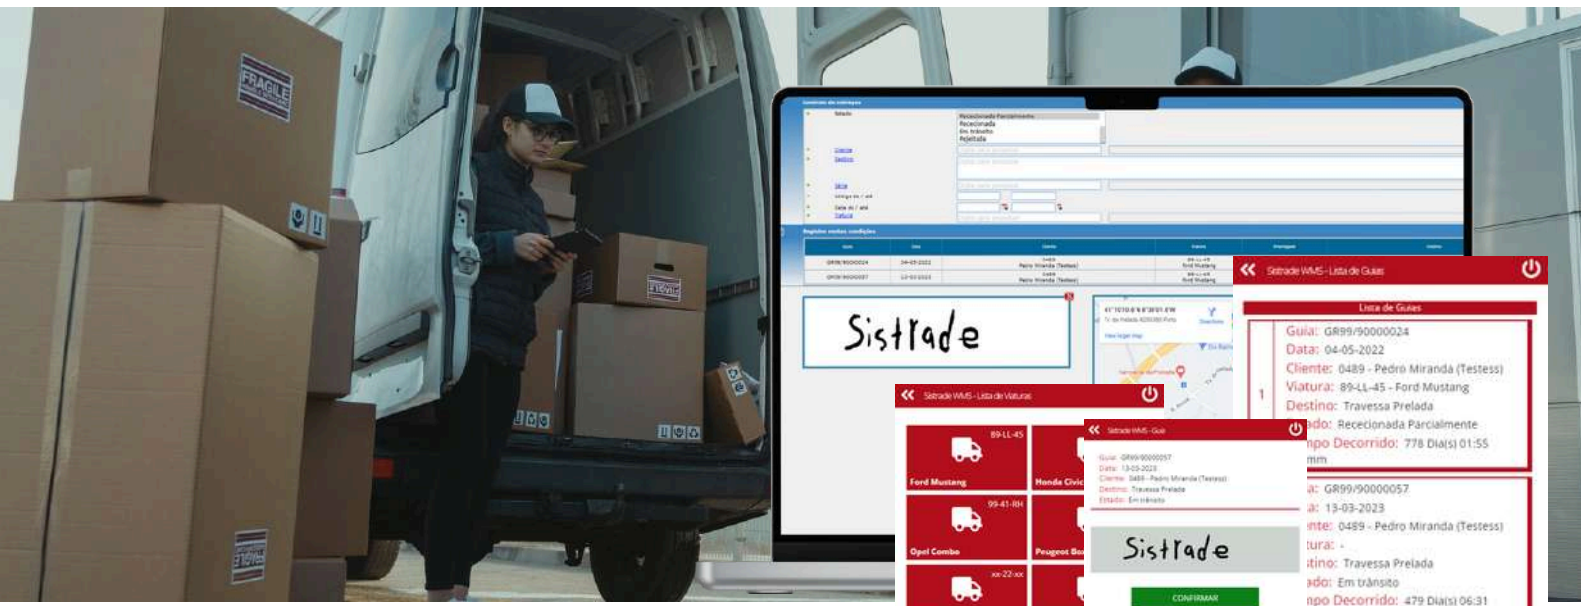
FRAGILE

Controlo de entregas
Estado
Recepcionada Parcialmente
Recepcionada
Em trânsito
Rejeitada
Cliente
Destino
Série
Data de / até
Viatura

Registos nestas condições

| Guia | Data | Cliente | Viatura | Divergente | Estado |
|---|---|---|---|---|---|
| GR99/90000024 | 04-05-2022 | 0489 Pedro Miranda (Testess) | 89-LL-45 Ford Mustang | | |
| GR99/90000057 | 13-03-2023 | 0489 Pedro Miranda (Testess) | 89-LL-45 Ford Mustang | | |

Sistrade

Sistrade WMS - Lista de Guias
Lista de Guias
Guia: GR99/90000024
Data: 04-05-2022
Cliente: 0489 - Pedro Miranda (Testess)
Viatura: 89-LL-45 - Ford Mustang
Destino: Travessa Prelada
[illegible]ado: Recepcionada Parcialmente
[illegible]npo Decorrido: 778 Dia(s) 01:55
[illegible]nm
1
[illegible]a: GR99/90000057
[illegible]a: 13-03-2023
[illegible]nte: 0489 - Pedro Miranda (Testess)
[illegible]tura: -
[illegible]tino: Travessa Prelada
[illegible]ado: Em trânsito
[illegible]npo Decorrido: 479 Dia(s) 06:31

Sistrade WMS - Lista de Viaturas
89-LL-45
Ford Mustang
Honda Civic
99-41-RH
Opel Combo
Peugeot Bo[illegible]
xx-22-xx

Sistrade WMS - Guia
Guia: GR99/90000057
Data: 13-03-2023
Cliente: 0489 - Pedro Miranda (Testess)
Destino: Travessa Prelada
Estado: Em trânsito
Sistrade
CONFIRMAR